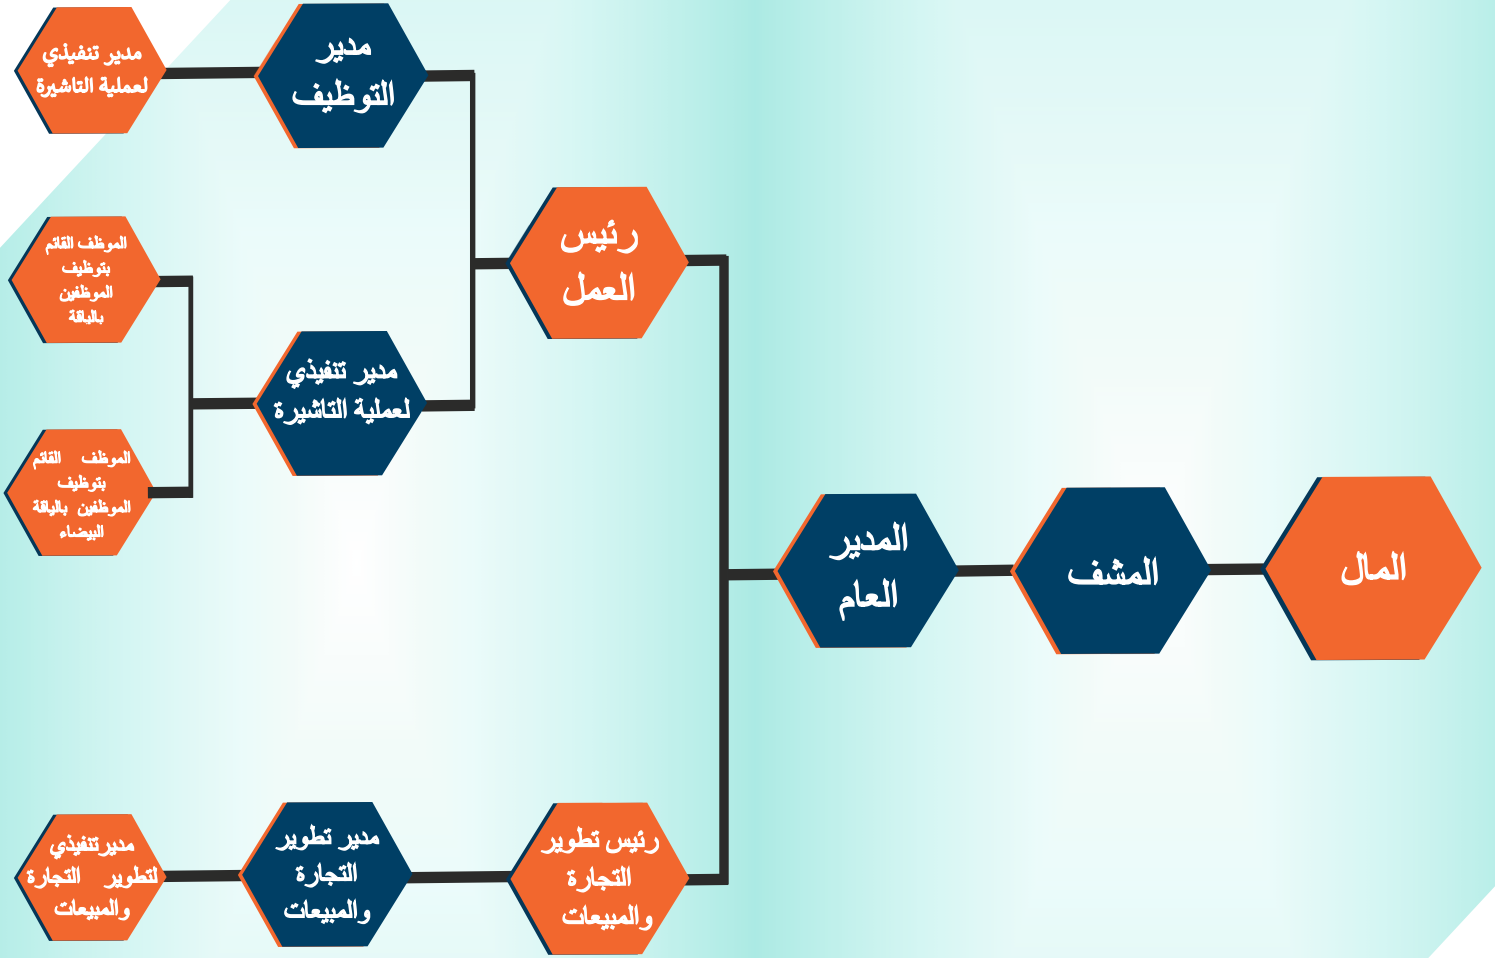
مدير تنفيذي لعملية التاشيرة

مدير التوظيف

الموظف القائم بتوظيف الموظفين بالياقة

مدير تنفيذي لعملية التاشيرة

الموظف القائم بتوظيف الموظفين بالياقة البيضاء

رئيس العمل

المال

المشف

المدير العام

مديرتنفيذي لتطوير التجارة والمبيعات

مدير تطوير التجارة والمبيعات

رئيس تطوير التجارة والمبيعات